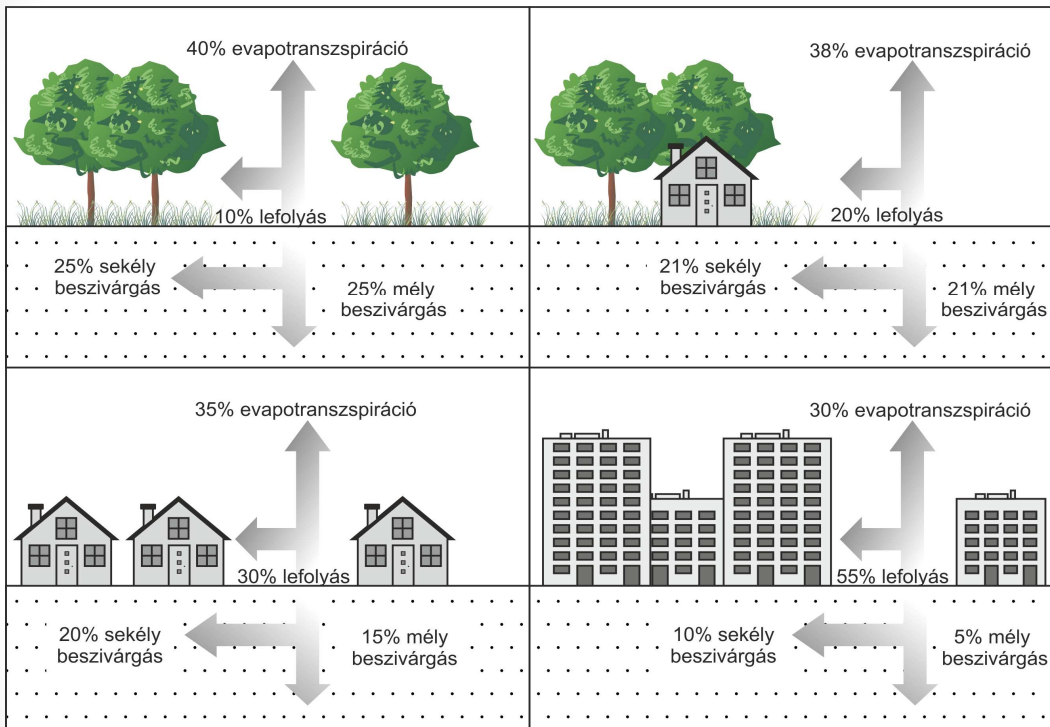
40% evapotranszspiráció

10% lefolyás

25% sekély beszivárgás

25% mély beszivárgás

38% evapotranszspiráció

20% lefolyás

21% sekély beszivárgás

21% mély beszivárgás

35% evapotranszspiráció

30% lefolyás

20% sekély beszivárgás

15% mély beszivárgás

30% evapotranszspiráció

55% lefolyás

10% sekély beszivárgás

5% mély beszivárgás